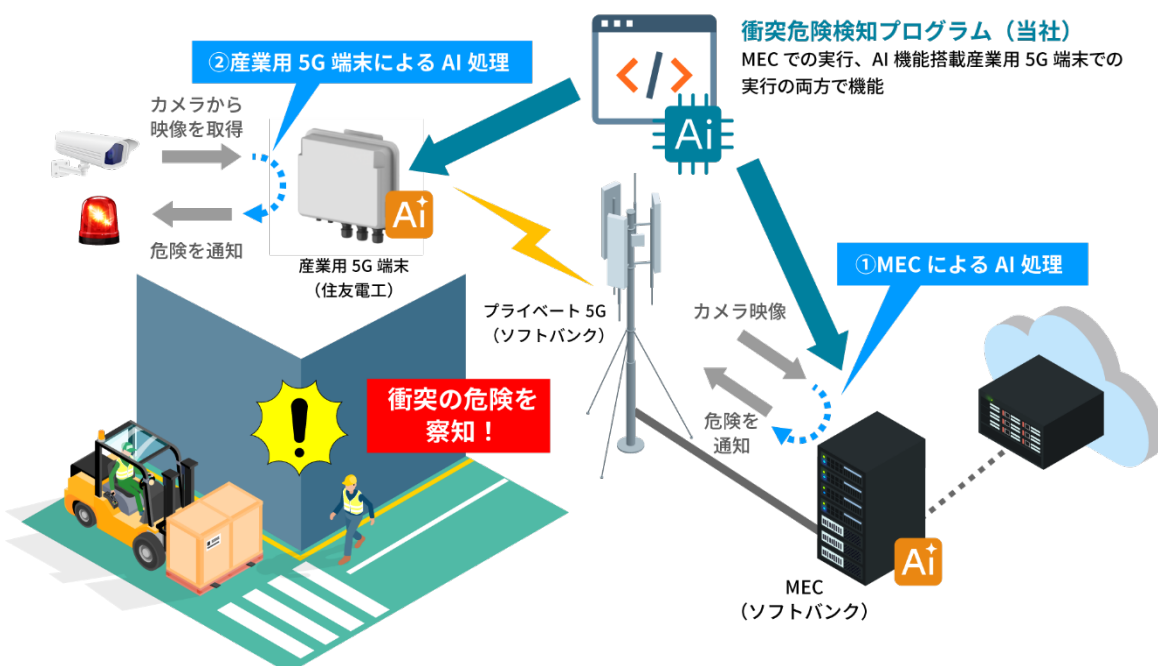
衝突危険検知プログラム（当社）
MECでの実行、AI機能搭載産業用5G端末での実行の両方で機能

②産業用5G端末によるAI処理

カメラから映像を取得

危険を通知

Ai

産業用5G端末
（住友電工）

プライベート5G
（ソフトバンク）

①MECによるAI処理

カメラ映像

危険を通知

衝突の危険を察知！

Ai

MEC
（ソフトバンク）